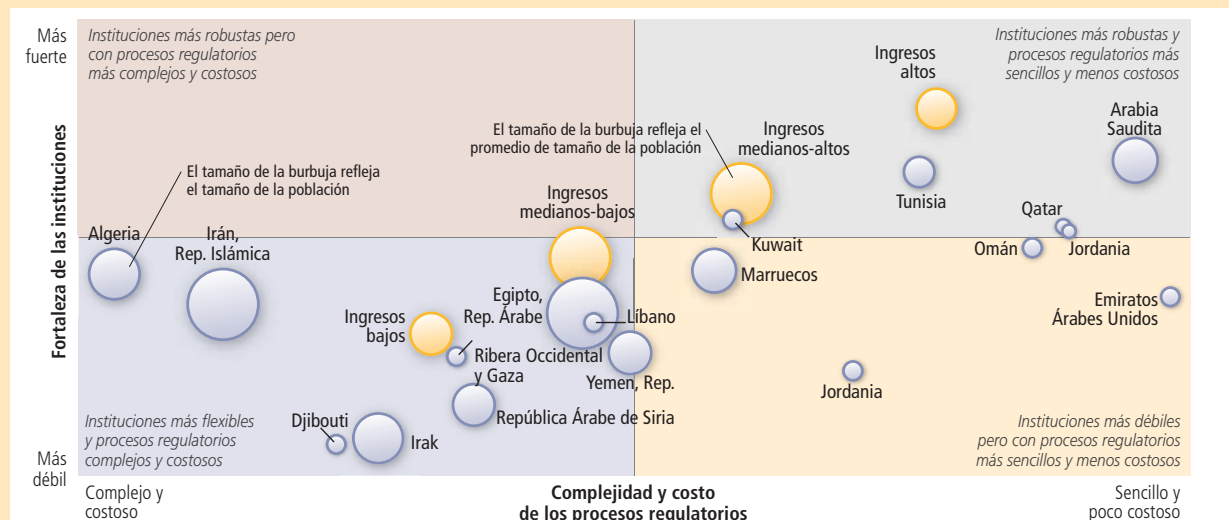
Más fuerte

Más débil

Fortaleza de las instituciones

Instituciones más robustas pero con procesos regulatorios más complejos y costosos

Instituciones más robustas y procesos regulatorios más sencillos y menos costosos

Instituciones más flexibles y procesos regulatorios complejos y costosos

Instituciones más débiles pero con procesos regulatorios más sencillos y menos costosos

El tamaño de la burbuja refleja el tamaño de la población

El tamaño de la burbuja refleja el promedio de tamaño de la población

Ingresos altos

Ingresos medianos-altos

Ingresos medianos-bajos

Ingresos bajos

Arabia Saudita

Tunisia

Qatar

Omán

Jordania

Kuwait

Marruecos

Emiratos Árabes Unidos

Algeria

Irán, Rep. Islámica

Egipto, Rep. Árabe

Líbano

Ribera Occidental y Gaza

Yemen, Rep.

Jordania

República Árabe de Siria

Djibouti

Irak

Complejo y costoso

Complejidad y costo de los procesos regulatorios

Sencillo y poco costoso